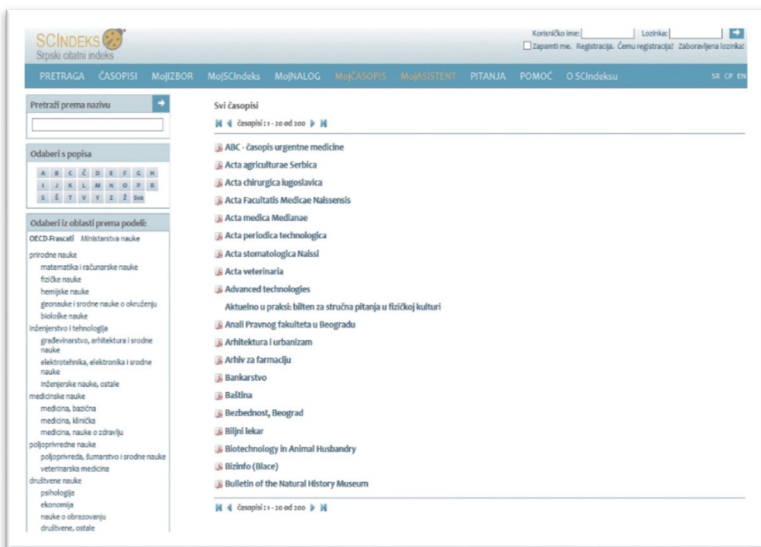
SCIndeks
Srpski citatni indeks

Korisničko ime: Lozinka:
Zapamti me. Registracija. Čemu registracija? Zaboravljena lozinka?

PRETRAGA ČASOPISI MojIZBOR MojSCIndeks MojNALOG MojČASOPIS MojASISTENT PITANJA POMOĆ O SCIndeksu SR CP EN

Pretraži prema nazivu

Odaberi s popisa
A B C Č D E F G H I J K L M N O P R S Š T U V Z Ž Sve

Odaberi iz oblasti prema podeli:
OECD-Frascati Ministarstva nauke
prirodne nauke
matematika i računarske nauke
fizičke nauke
hemijske nauke
geonauke i srodne nauke o okruženju
biološke nauke
inženjerstvo i tehnologija
građevinarstvo, arhitektura i srodne nauke
elektrotehnika, elektronika i srodne nauke
inženjerske nauke, ostale
medicinske nauke
medicina, bazična
medicina, klinička
medicina, nauke o zdravlju
poljoprivredne nauke
poljoprivreda, šumarstvo i srodne nauke
veterinarska medicina
društvene nauke
psihologija
ekonomija
nauke o obrazovanju
društvene, ostale

Svi časopisi
časopisi : 1 - 20 od 200

ABC - časopis urgentne medicine
Acta agriculturae Serbica
Acta chirurgica Iugoslavica
Acta Facultatis Medicae Naissensis
Acta medica Medianae
Acta periodica technologica
Acta stomatologica Naissi
Acta veterinaria
Advanced technologies
Aktuelno u praksi: bilten za stručna pitanja u fizičkoj kulturi
Anali Pravnog fakulteta u Beogradu
Arhitektura i urbanizam
Arhiv za farmaciju
Bankarstvo
Baština
Bezbednost, Beograd
Biljni lekar
Biotechnology in Animal Husbandry
Bizinfo (Blace)
Bulletin of the Natural History Museum

časopisi : 1 - 20 od 200